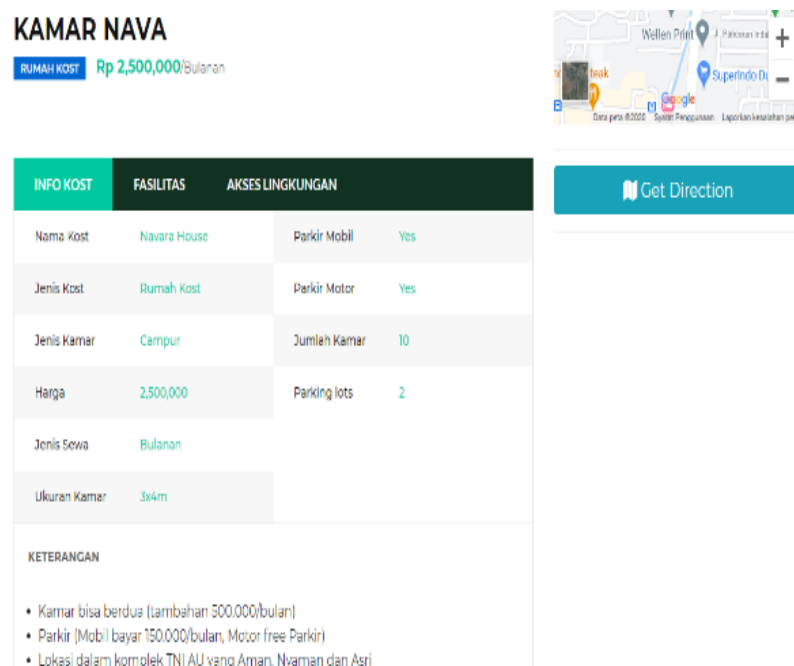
KAMAR NAVA

RUMAH KOST Rp 2,500,000/Bulanan

Wellen Print
Superindo
teak
Google
Data peta ©2022 Syarat Penggunaan Laporkan kesalahan peta

+
−

Get Direction

INFO KOST FASILITAS AKSES LINGKUNGAN

| Nama Kost | Navara House | Parkir Mobil | Yes |
|---|---|---|---|
| Jenis Kost | Rumah Kost | Parkir Motor | Yes |
| Jenis Kamar | Campur | Jumlah Kamar | 10 |
| Harga | 2,500,000 | Parking lots | 2 |
| Jenis Sewa | Bulanan | | |
| Ukuran Kamar | 3x4m | | |

KETERANGAN

• Kamar bisa berdua (tambahan 500.000/bulan)
• Parkir (Mobil bayar 150.000/bulan, Motor free Parkir)
• Lokasi dalam komplek TNI AU yang Aman, Nyaman dan Asri